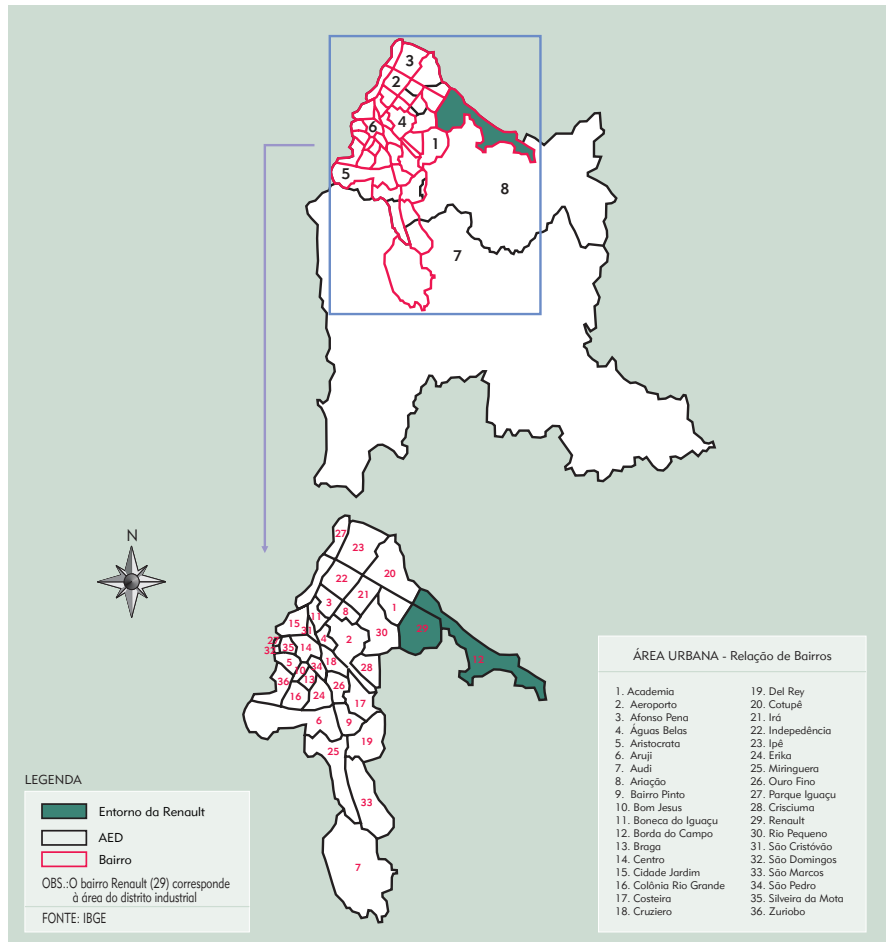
3
2
4
6
1
5
8
7

N

27
23
20
22
21
3
8
1
29
15
11
31
4
2
30
26
32
35
14
5
10
34
18
28
36
13
16
24
26
17
12
6
9
19
25
33
7

ÁREA URBANA - Relação de Bairros

1. Academia
2. Aeroporto
3. Afonso Pena
4. Águas Belas
5. Aristocrata
6. Arujá
7. Audi
8. Ariação
9. Bairro Pinto
10. Bom Jesus
11. Boneca do Iguaçu
12. Borda do Campo
13. Braga
14. Centro
15. Cidade Jardim
16. Colônia Rio Grande
17. Costeira
18. Cruzeiro
19. Del Rey
20. Cotupê
21. Irá
22. Indepedência
23. Ipê
24. Erika
25. Miringuera
26. Ouro Fino
27. Parque Iguaçu
28. Crisciuma
29. Renault
30. Rio Pequeno
31. São Cristóvão
32. São Domingos
33. São Marcos
34. São Pedro
35. Silveira da Mota
36. Zuriobo

LEGENDA
Entorno da Renault
AED
Bairro
OBS.:O bairro Renault (29) corresponde à área do distrito industrial
FONTE: IBGE